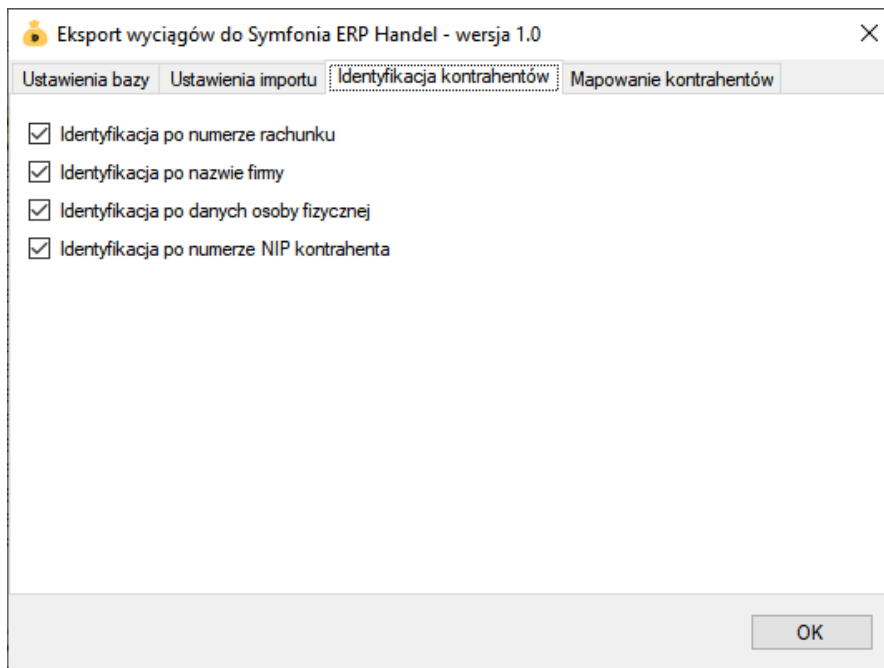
Eksport wyciągów do Symfonia ERP Handel - wersja 1.0

Ustawienia bazy | Ustawienia importu | Identyfikacja kontrahentów | Mapowanie kontrahentów

Identyfikacja po numerze rachunku

Identyfikacja po nazwie firmy

Identyfikacja po danych osoby fizycznej

Identyfikacja po numerze NIP kontrahenta

OK